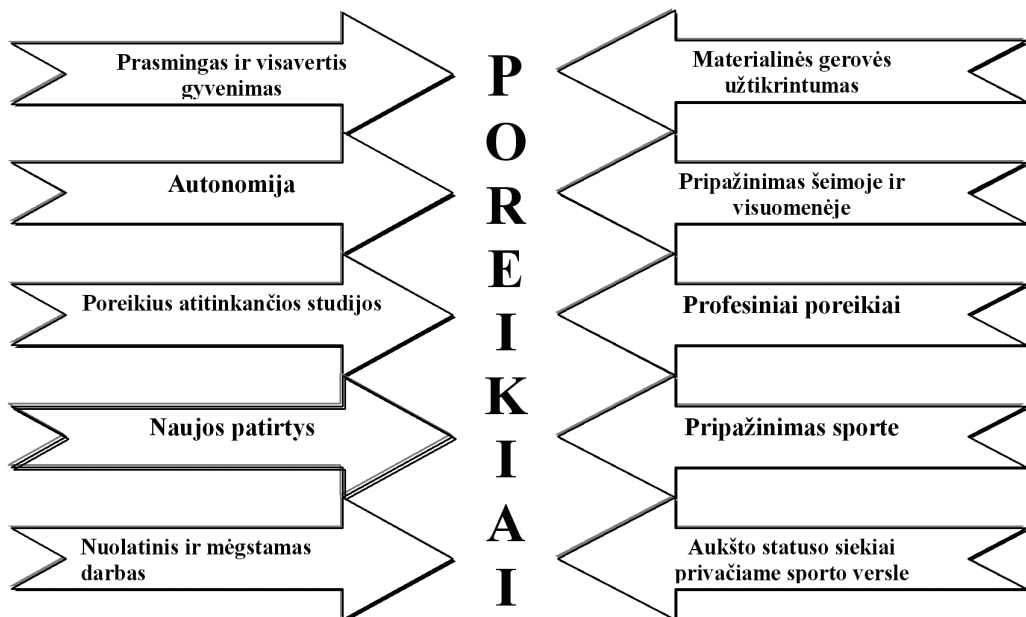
Prasmingas ir visavertis gyvenimas

Autonomija

Poreikius atitinkančios studijos

Naujos patirtys

Nuolatinis ir mėgstamas darbas

P
O
R
E
I
K
I
A
I

Materialinės gerovės užtikrintumas

Pripažinimas šeimoje ir visuomenėje

Profesiniai poreikiai

Pripažinimas sporte

Aukšto statuso siekiai privačiame sporto versle